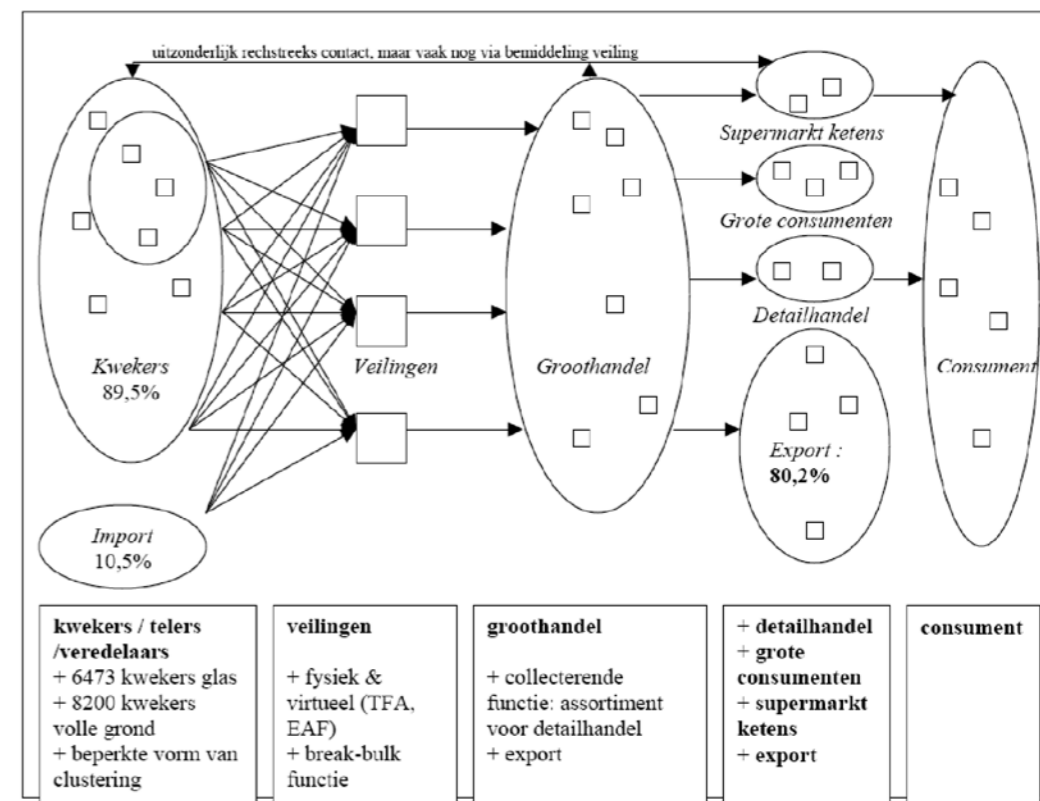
uitzonderlijk rechtstreeks contact, maar vaak nog via bemiddeling veiling

Kwekers
89,5%

Import
10,5%

Veilingen

Groothandel

Supermarkt ketens

Grote consumenten

Detailhandel

Export :
80,2%

Consument

| kwekers / telers /veredelaars + 6473 kwekers glas + 8200 kwekers volle grond + beperkte vorm van clustering | veilingen + fysiek & virtueel (TFA, EAF) + break-bulk functie | groothandel + collecterende functie: assortiment voor detailhandel + export | + detailhandel + grote consumenten + supermarkt ketens + export | consument |
|---|---|---|---|---|